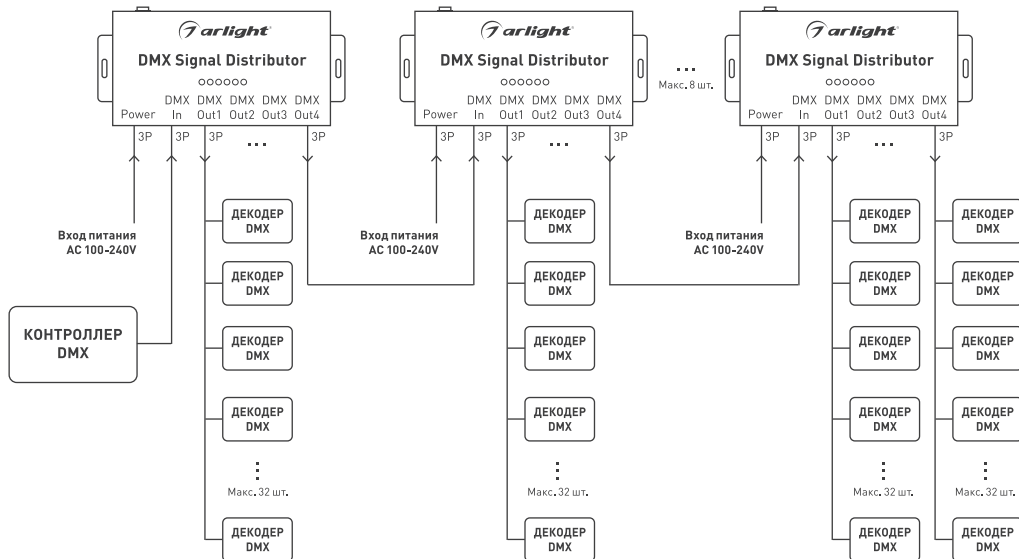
arlight
DMX Signal Distributor
Power 3P
DMX In 3P
DMX Out1 3P
DMX Out2
DMX Out3
DMX Out4 3P
...

arlight
DMX Signal Distributor
Power 3P
DMX In 3P
DMX Out1 3P
DMX Out2
DMX Out3
DMX Out4
...

...
Макс. 8 шт.

arlight
DMX Signal Distributor
Power 3P
DMX In 3P
DMX Out1 3P
DMX Out2
DMX Out3
DMX Out4 3P
...

Вход питания AC 100-240V

Вход питания AC 100-240V

Вход питания AC 100-240V

КОНТРОЛЛЕР DMX

ДЕКОДЕР DMX
ДЕКОДЕР DMX
ДЕКОДЕР DMX
ДЕКОДЕР DMX
Макс. 32 шт.
ДЕКОДЕР DMX

ДЕКОДЕР DMX
ДЕКОДЕР DMX
ДЕКОДЕР DMX
ДЕКОДЕР DMX
Макс. 32 шт.
ДЕКОДЕР DMX

ДЕКОДЕР DMX
ДЕКОДЕР DMX
ДЕКОДЕР DMX
ДЕКОДЕР DMX
Макс. 32 шт.
ДЕКОДЕР DMX

ДЕКОДЕР DMX
ДЕКОДЕР DMX
ДЕКОДЕР DMX
ДЕКОДЕР DMX
Макс. 32 шт.
ДЕКОДЕР DMX